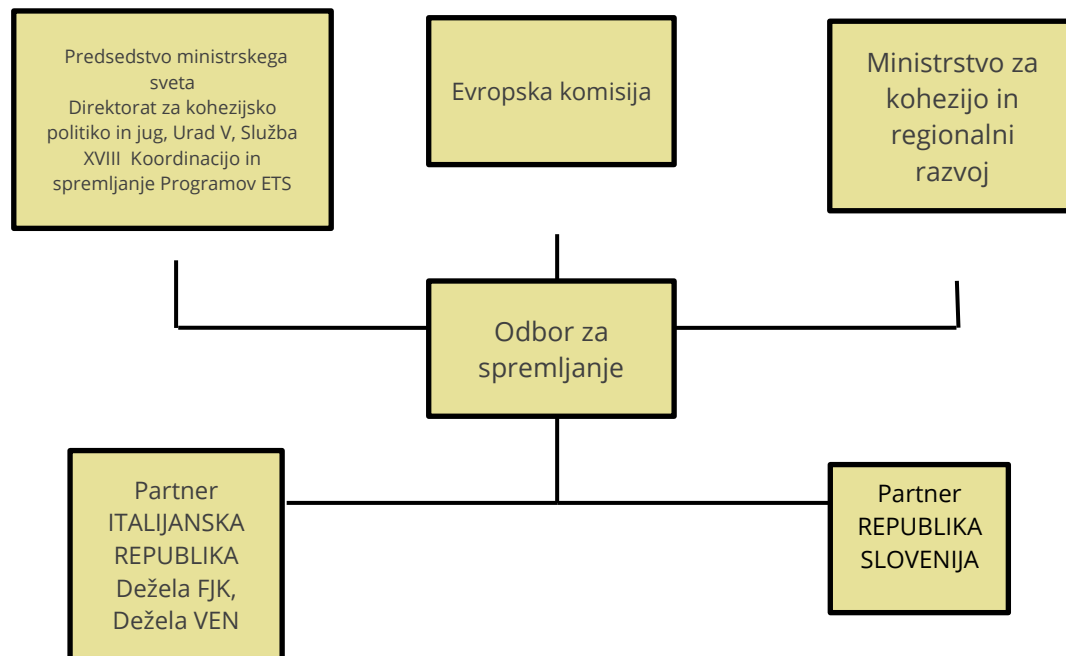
Predsedstvo ministrskega sveta
Direktorat za kohezijsko politiko in jug, Urad V, Služba XVIII Koordinacijo in spremljanje Programov ETS

Evropska komisija

Ministrstvo za kohezijo in regionalni razvoj

Odbor za spremljanje

Partner
ITALIJANSKA REPUBLIKA
Dežela FJK,
Dežela VEN

Partner
REPUBLIKA SLOVENIJA